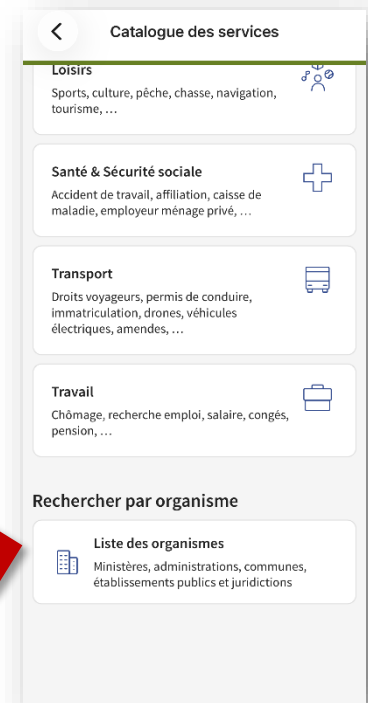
Catalogue des services

Loisirs
Sports, culture, pêche, chasse, navigation, tourisme, …

Santé & Sécurité sociale
Accident de travail, affiliation, caisse de maladie, employeur ménage privé, …

Transport
Droits voyageurs, permis de conduire, immatriculation, drones, véhicules électriques, amendes, …

Travail
Chômage, recherche emploi, salaire, congés, pension, …

Rechercher par organisme

Liste des organismes
Ministères, administrations, communes, établissements publics et juridictions